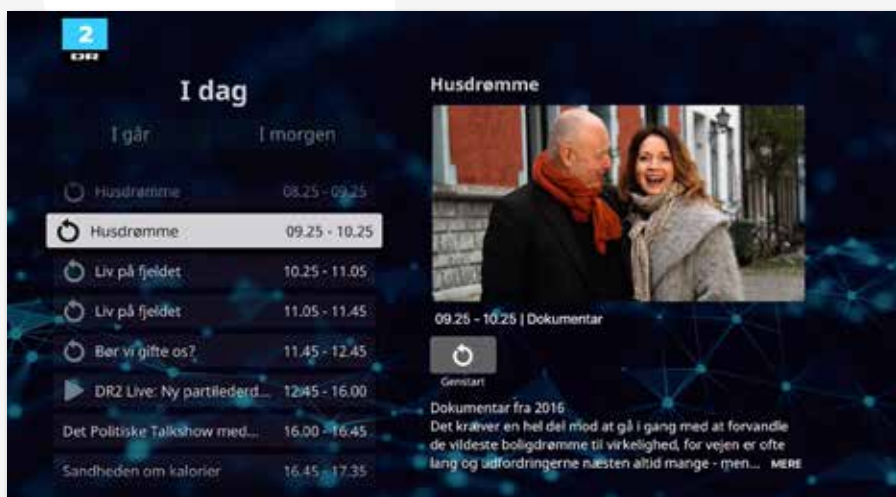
2
DR

I dag

I går

I morgen

Husdrømme 08.25 - 09.25

Husdrømme 09.25 - 10.25

Liv på fjeldet 10.25 - 11.05

Liv på fjeldet 11.05 - 11.45

Bør vi gifte os? 11.45 - 12.45

DR2 Live: Ny partilederd... 12.45 - 16.00

Det Politiske Talkshow med... 16.00 - 16.45

Sandheden om kalorier 16.45 - 17.35

Husdrømme

09.25 - 10.25 | Dokumentar

Genstart

Dokumentar fra 2016
Det kræver en hel del mod at gå i gang med at forvandle de vildeste boligdrømme til virkelighed, for vejen er ofte lang og udfordringerne næsten altid mange - men... MERE